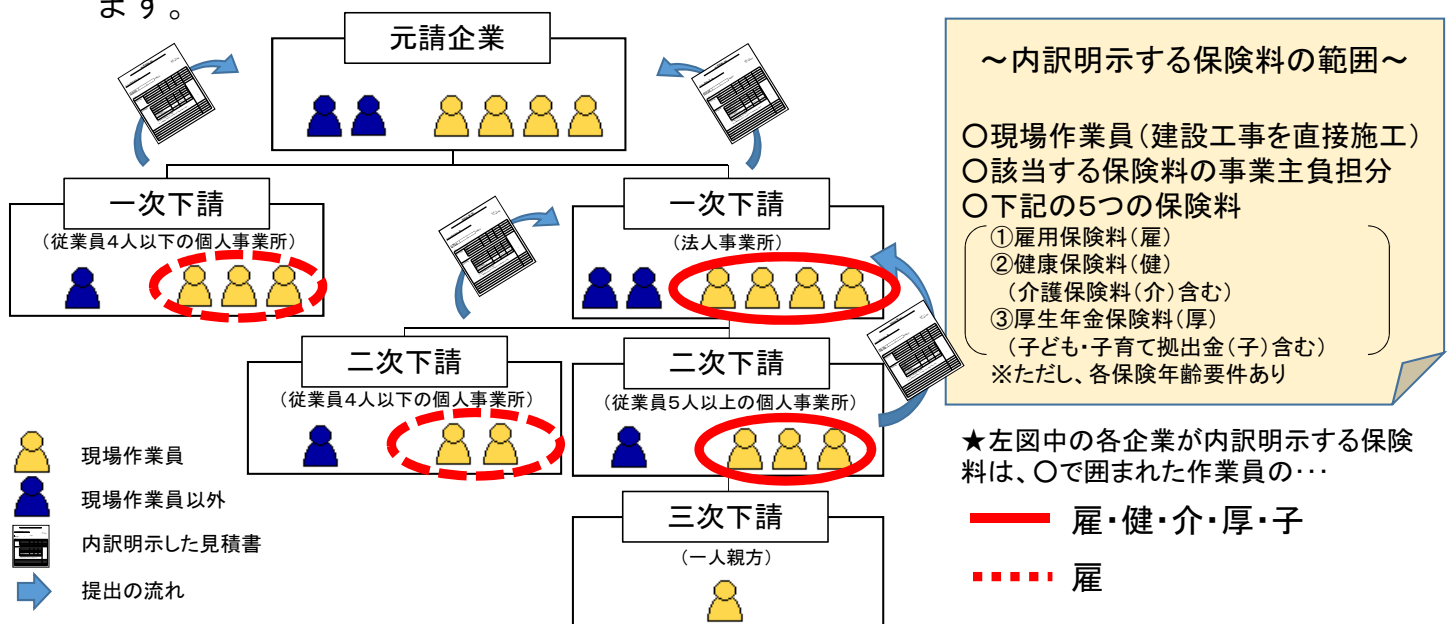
ます。

元請企業

一次下請
（従業員４人以下の個人事業所）

一次下請
（法人事業所）

二次下請
（従業員４人以下の個人事業所）

二次下請
（従業員５人以上の個人事業所）

三次下請
（一人親方）

現場作業員
現場作業員以外
内訳明示した見積書
提出の流れ

～内訳明示する保険料の範囲～

○現場作業員（建設工事を直接施工）
○該当する保険料の事業主負担分
○下記の5つの保険料
①雇用保険料（雇）
②健康保険料（健）
（介護保険料（介）含む）
③厚生年金保険料（厚）
（子ども・子育て拠出金（子）含む）
※ただし、各保険年齢要件あり

★左図中の各企業が内訳明示する保険料は、○で囲まれた作業員の･･･

雇・健・介・厚・子

雇